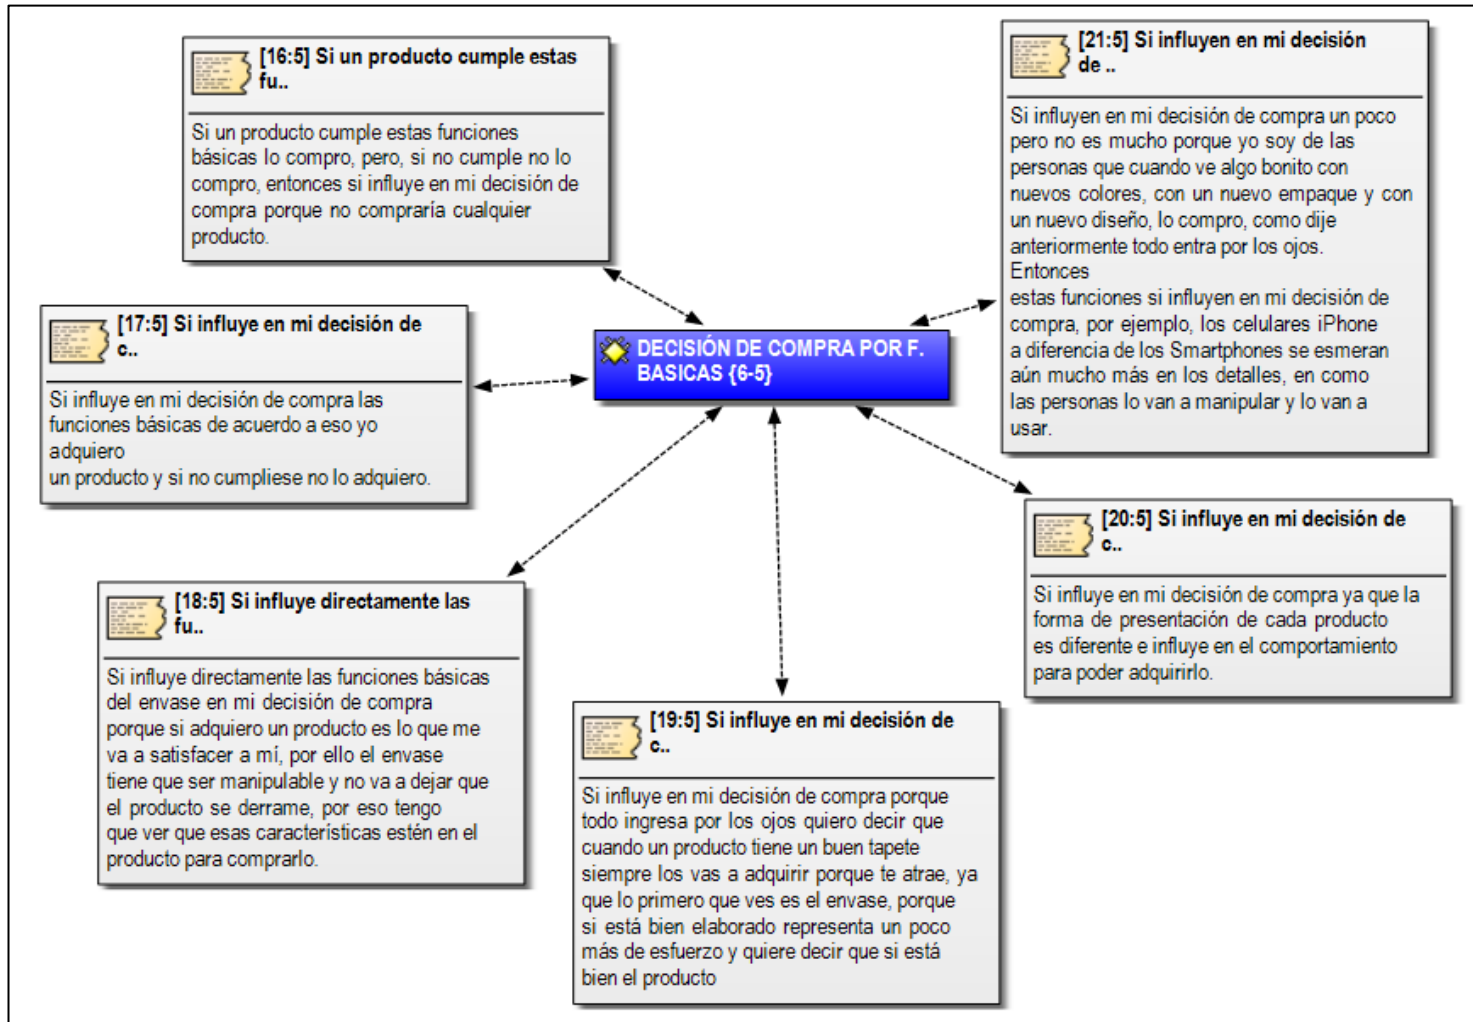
[16:5] Si un producto cumple estas fu..

Si un producto cumple estas funciones básicas lo compro, pero, si no cumple no lo compro, entonces si influye en mi decisión de compra porque no compraría cualquier producto.

[21:5] Si influyen en mi decisión de ..

Si influyen en mi decisión de compra un poco pero no es mucho porque yo soy de las personas que cuando ve algo bonito con nuevos colores, con un nuevo empaque y con un nuevo diseño, lo compro, como dije anteriormente todo entra por los ojos.
Entonces
estas funciones si influyen en mi decisión de compra, por ejemplo, los celulares iPhone a diferencia de los Smartphones se esmeran aún mucho más en los detalles, en como las personas lo van a manipular y lo van a usar.

[17:5] Si influye en mi decisión de c..

Si influye en mi decisión de compra las funciones básicas de acuerdo a eso yo adquiero
un producto y si no cumpliese no lo adquiero.

DECISIÓN DE COMPRA POR F. BASICAS {6-5}

[20:5] Si influye en mi decisión de c..

Si influye en mi decisión de compra ya que la forma de presentación de cada producto es diferente e influye en el comportamiento para poder adquirirlo.

[18:5] Si influye directamente las fu..

Si influye directamente las funciones básicas del envase en mi decisión de compra porque si adquiero un producto es lo que me va a satisfacer a mí, por ello el envase tiene que ser manipulable y no va a dejar que el producto se derrame, por eso tengo que ver que esas características estén en el producto para comprarlo.

[19:5] Si influye en mi decisión de c..

Si influye en mi decisión de compra porque todo ingresa por los ojos quiero decir que cuando un producto tiene un buen tapete siempre los vas a adquirir porque te atrae, ya que lo primero que ves es el envase, porque si está bien elaborado representa un poco más de esfuerzo y quiere decir que si está bien el producto